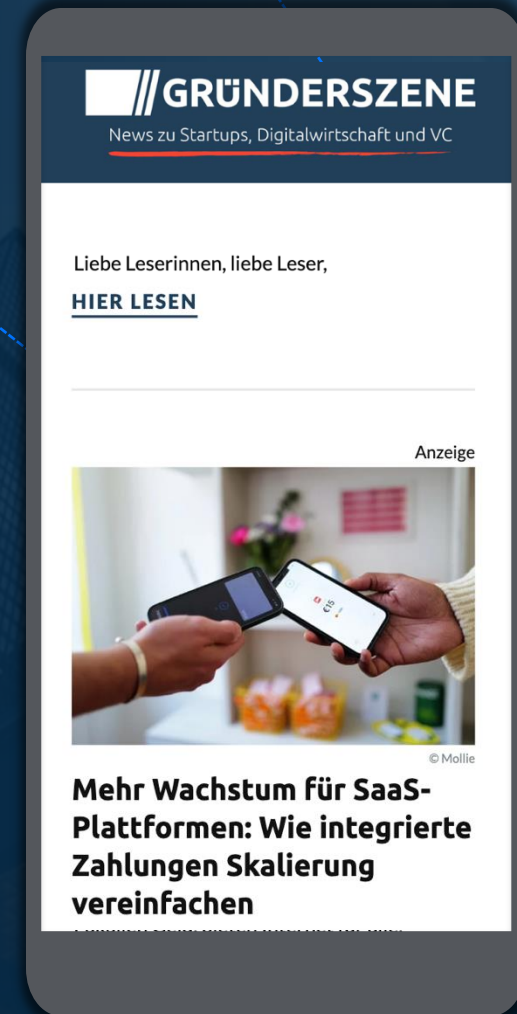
GRÜNDERSZENE

News zu Startups, Digitalwirtschaft und VC

Liebe Leserinnen, liebe Leser,

HIER LESEN

Anzeige

€15

© Mollie

Mehr Wachstum für SaaS-Plattformen: Wie integrierte Zahlungen Skalierung vereinfachen

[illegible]